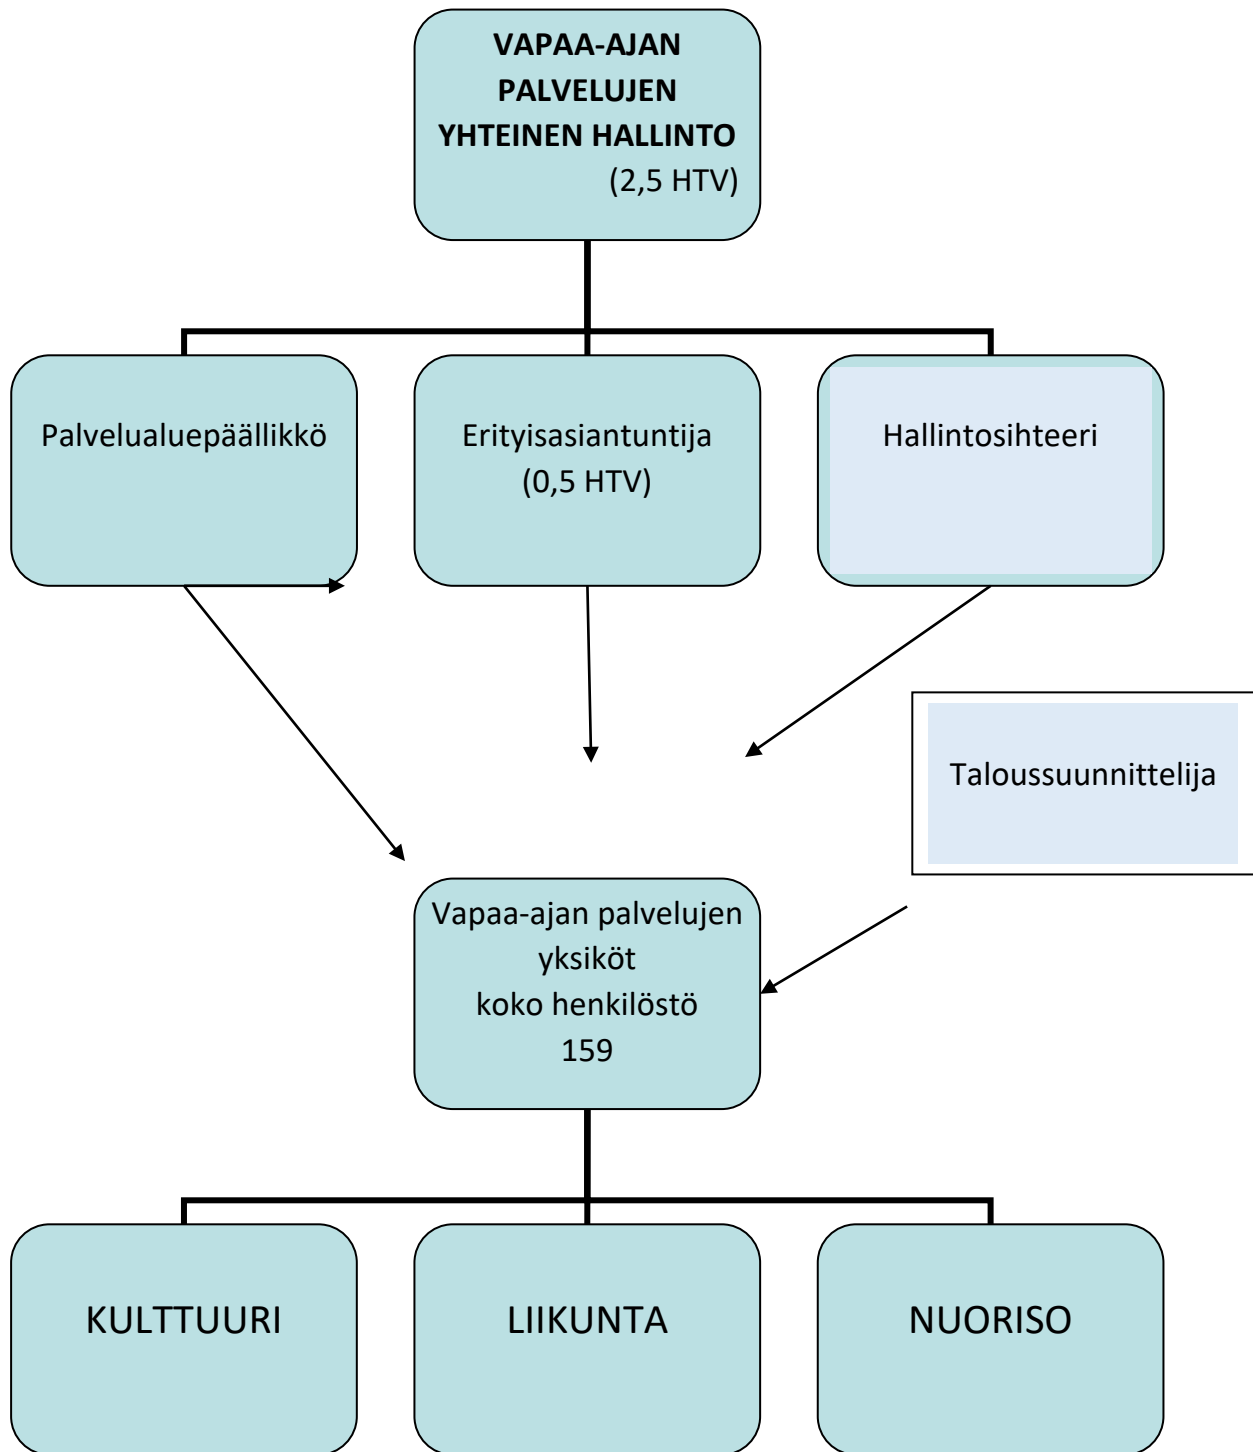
VAPAA-AJAN PALVELUJEN YHTEINEN HALLINTO (2,5 HTV)

Palvelualuepäällikkö

Erityisasiantuntija (0,5 HTV)

Hallintosihteeri

Taloussuunnittelija

Vapaa-ajan palvelujen yksiköt koko henkilöstö 159

KULTTUURI

LIIKUNTA

NUORISO